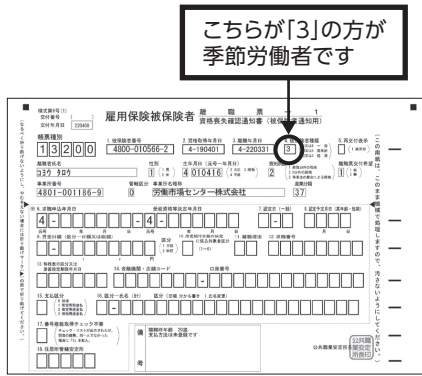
こちらが「3」の方が季節労働者です

様式第8号(1) 交付番号 1
交付年月日 220400
雇用保険被保険者 離職票 - 1 資格喪失確認通知書(被保険者通知用)

帳票種別
13200
1. 被保険者番号 4800-010566-2
2. 資格取得年月日 4-190401
3. 離職年月日 4-220331
4. 被保険者種類 3
5. 共の区分

離職者氏名 コヨウ タロウ
性別 1
生年月日 4 010416
離職区分 2
被保険者手帳番号 1

事業所番号 4801-001186-9
管轄区分 0
事業所名称略 労働市場センター株式会社
週数日数 37

6. 求職者年月日 4-
9. 受給資格決定年月日 4-
7. 認定日(一般)
8. 認定日(日雇) 基本手当日額

10. 待期満了年月日
区分
11. 離職理由
12. 求職番号

13. 特例受給区分又は津波離職再来年月日
14. 金融機関・店舗コード
口座番号

15. 支払区分
16. 区分一元名
区分 口座種別

17. 番号書類取得チェック不要
18. 個人番号確認区分

備考
受給手続 所定
支払方法:通帳受取

公共職業安定所長
公共職業安定所長印

この用紙は、このまま機械で処理しますので、汚さないようにしてください。